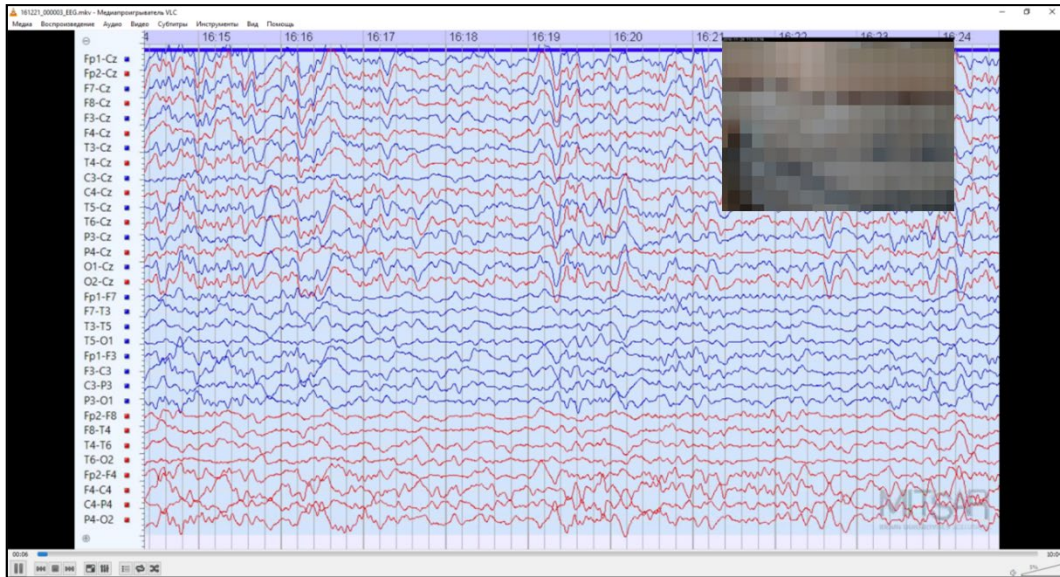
161221_000003_EEG.mkv - Медиапроигрыватель VLC
Медиа Воспроизведение Аудио Видео Субтитры Инструменты Вид Помощь

4 16:15 16:16 16:17 16:18 16:19 16:20 16:21 16:22 16:23 16:24

Fp1-Cz
Fp2-Cz
F7-Cz
F8-Cz
F3-Cz
F4-Cz
T3-Cz
T4-Cz
C3-Cz
C4-Cz
T5-Cz
T6-Cz
P3-Cz
P4-Cz
O1-Cz
O2-Cz
Fp1-F7
F7-T3
T3-T5
T5-O1
Fp1-F3
F3-C3
C3-P3
P3-O1
Fp2-F8
F8-T4
T4-T6
T6-O2
Fp2-F4
F4-C4
C4-P4
P4-O2

MTSMT

00:06
10:00